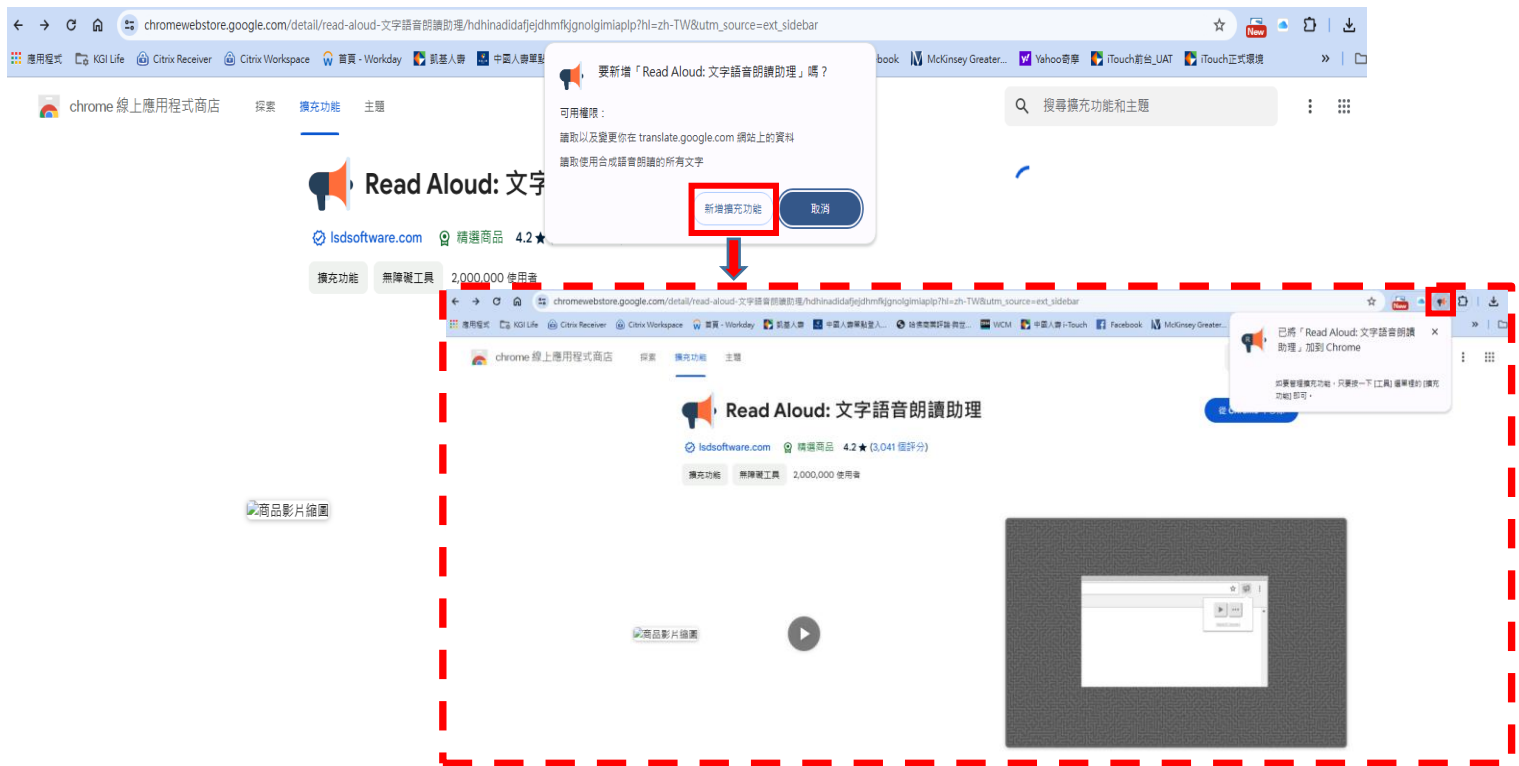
chromewebstore.google.com/detail/read-aloud-文字語音朗讀助理/hdhinadidafjejdhmfkjgnolgimiaplp?hl=zh-TW&utm_source=ext_sidebar

New

應用程式 KGI Life Citrix Receiver Citrix Workspace 首頁 - Workday 凱基人壽 中國人壽單點 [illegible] ebook McKinsey Greater... Yahoo奇摩 iTouch前台_UAT iTouch正式環境 »

chrome 線上應用程式商店 探索 擴充功能 主題

搜尋擴充功能和主題

要新增「Read Aloud: 文字語音朗讀助理」嗎？

可用權限：

讀取以及變更你在 translate.google.com 網站上的資料

讀取使用合成語音朗讀的所有文字

新增擴充功能 取消

Read Aloud: 文字

lsdsoftware.com 精選商品 4.2★

擴充功能 無障礙工具 2,000,000 使用者

商品影片縮圖

chromewebstore.google.com/detail/read-aloud-文字語音朗讀助理/hdhinadidafjejdhmfkjgnolgimiaplp?hl=zh-TW&utm_source=ext_sidebar

應用程式 KGI Life Citrix Receiver Citrix Workspace 首頁 - Workday 凱基人壽 中國人壽單點登入... 始貴商業評論 商台... WCM 中國人壽 i-Touch Facebook McKinsey Greater... »

chrome 線上應用程式商店 探索 擴充功能 主題

已將「Read Aloud: 文字語音朗讀助理」加到 Chrome

如要管理擴充功能，只要按一下 [工具] 選單裡的 [擴充功能] 即可。

Read Aloud: 文字語音朗讀助理

lsdsoftware.com 精選商品 4.2★ (3,041 個評分)

擴充功能 無障礙工具 2,000,000 使用者

商品影片縮圖